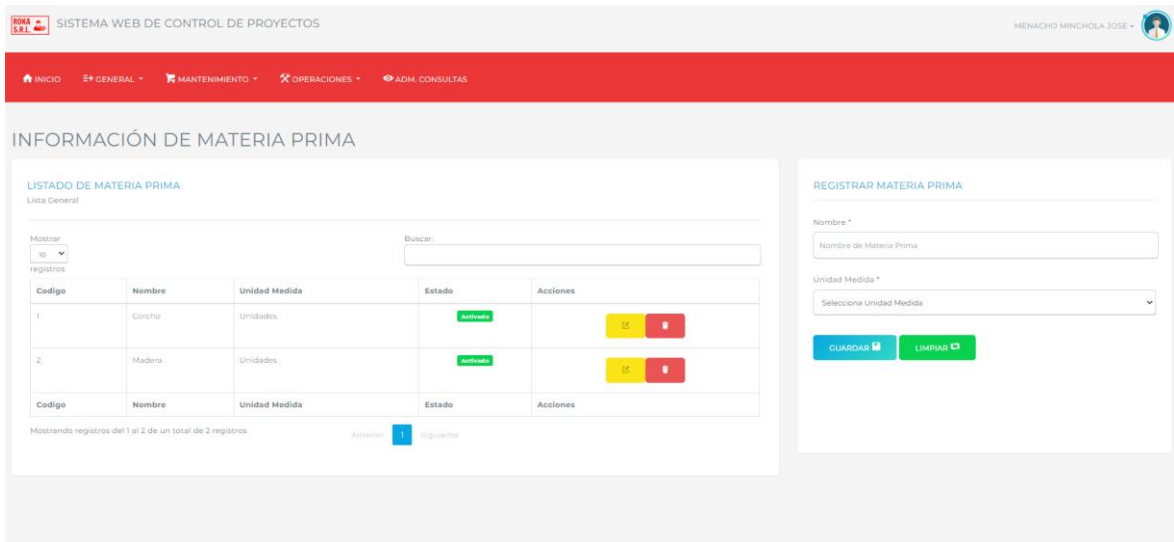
ROKA S.R.L. SISTEMA WEB DE CONTROL DE PROYECTOS

MENACHO MINCHOLA JOSE

INICIO GENERAL MANTENIMIENTO OPERACIONES ADM. CONSULTAS

INFORMACIÓN DE MATERIA PRIMA

LISTADO DE MATERIA PRIMA
Lista General

Mostrar 10 registros

Buscar:

| Codigo | Nombre | Unidad Medida | Estado | Acciones |
|---|---|---|---|---|
| 1 | Corcho | Unidades | Activado | |
| 2 | Madera | Unidades | Activado | |
| Codigo | Nombre | Unidad Medida | Estado | Acciones |

Mostrando registros del 1 al 2 de un total de 2 registros

Anterior 1 Siguiente

REGISTRAR MATERIA PRIMA

Nombre *
Nombre de Materia Prima

Unidad Medida *
Selecciona Unidad Medida

GUARDAR LIMPIAR